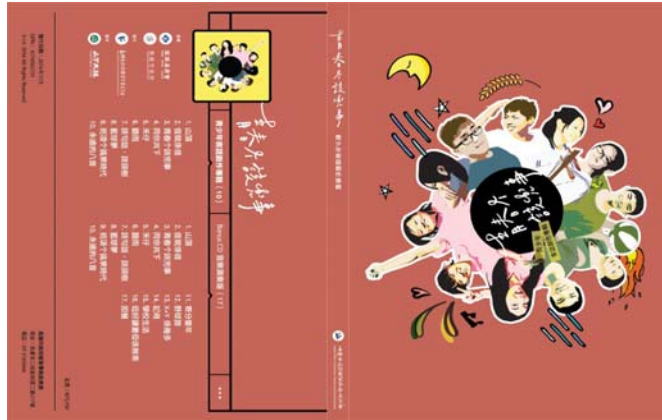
青春的故事

青春的故事

青少年原創歌曲專輯（10）

Bonus CD 歌曲演奏版（11）

1. 出發
2. 我的青春
3. 我們的故事
4. 現在以後
5. 相信自己
6. 陪伴
7. 同一天空下
8. 夢想
9. 勇敢
10. 未來的方向

11. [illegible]
12. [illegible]
13. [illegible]
14. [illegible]
15. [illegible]
16. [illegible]
17. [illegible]

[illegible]